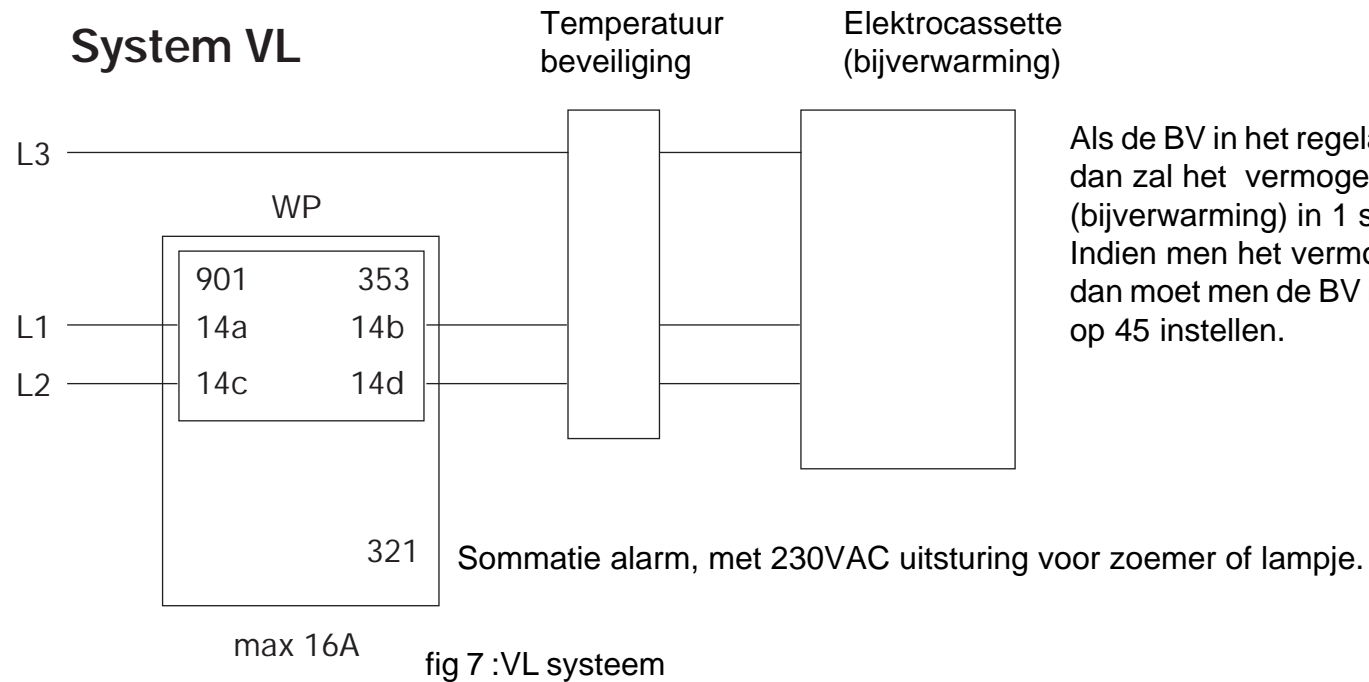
System VL

Temperatuur beveiliging

Elektrocassette (bijverwarming)

Als de BV in het regela
dan zal het vermoge
(bijverwarming) in 1 s
Indien men het vermo
dan moet men de BV
op 45 instellen.

L3

WP

901 353

L1 14a 14b

L2 14c 14d

321

Sommatie alarm, met 230VAC uitsturing voor zoemer of lampje.

max 16A

fig 7 :VL systeem